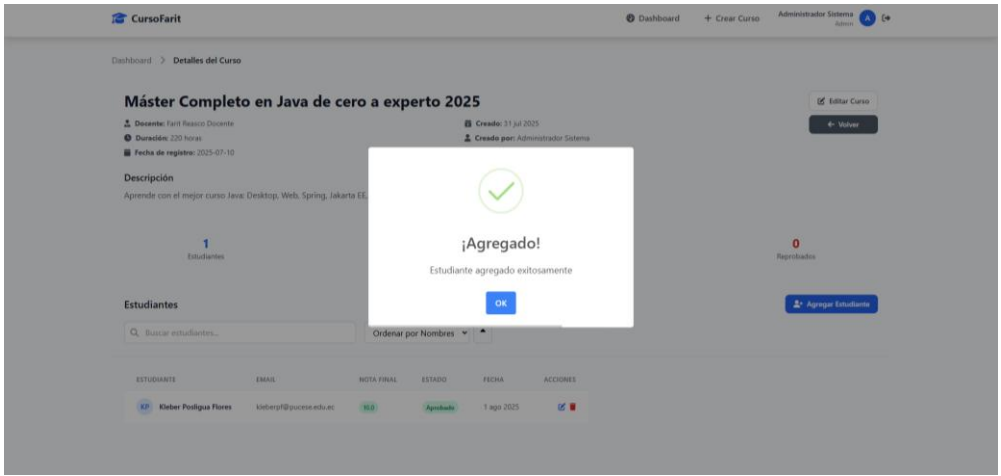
CursoFarit

Dashboard
+ Crear Curso
Administrador Sistema
Admin
A

Dashboard > Detalles del Curso

Máster Completo en Java de cero a experto 2025

Editar Curso
← Volver

Docente: Farit Reasco Docente
Duración: 220 horas
Fecha de registro: 2025-07-10
Creado: 31 jul 2025
Creado por: Administrador Sistema

Descripción

Aprende con el mejor curso Java: Desktop, Web, Spring, Jakarta EE,

1
Estudiantes

0
Reprobados

¡Agregado!

Estudiante agregado exitosamente

OK

Estudiantes

Agregar Estudiante

Buscar estudiantes...

Ordenar por Nombres

| ESTUDIANTE | EMAIL | NOTA FINAL | ESTADO | FECHA | ACCIONES |
|---|---|---|---|---|---|
| KP Kleber Posligua Flores | kleberpf@pucese.edu.ec | 10.0 | Aprobado | 1 ago 2025 | |